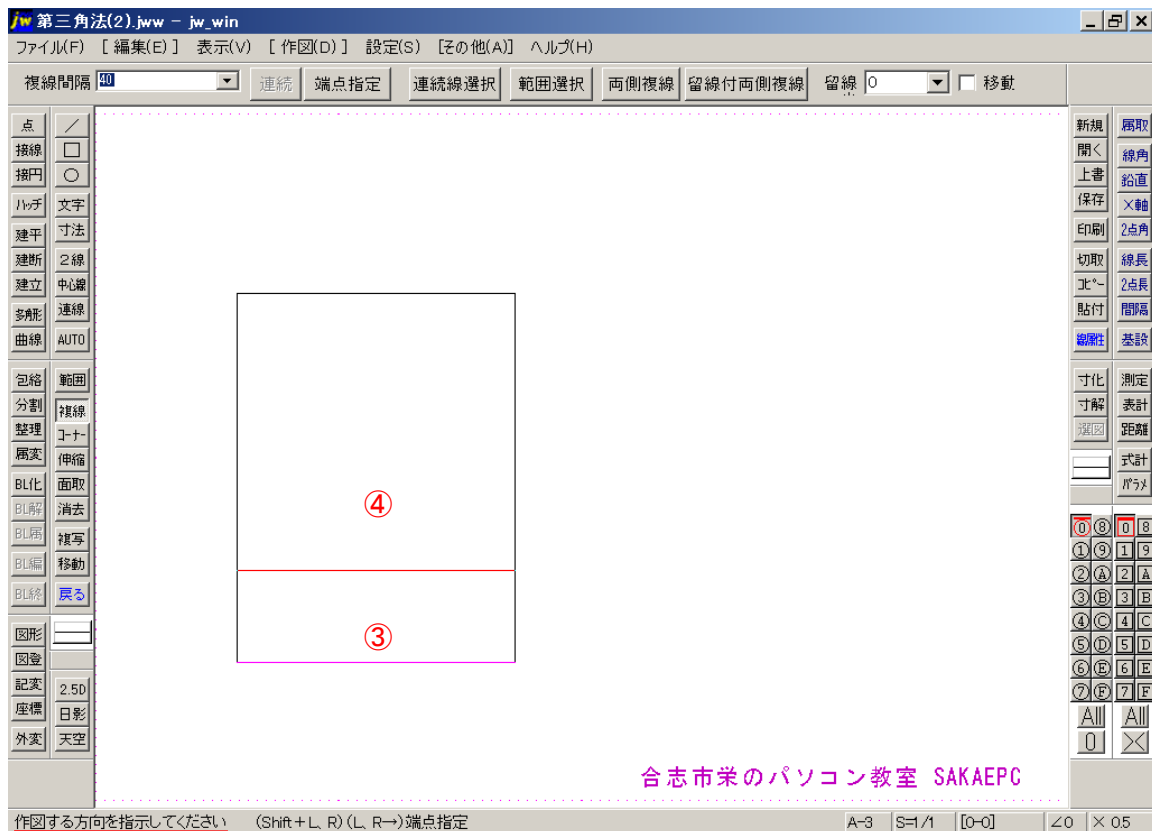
jw 第三角法(2).jww - jw_win

ファイル(F) [ 編集(E) ] 表示(V) [ 作図(D) ] 設定(S) [その他(A)] ヘルプ(H)

複線間隔 40 連続 端点指定 連続線選択 範囲選択 両側複線 留線付両側複線 留線 0 移動

点 接線 接円 ハッチ 建平 建断 建立 多角形 曲線
／ □ ○ 文字 寸法 2線 中心線 連線 AUTO
包絡 分割 整理 属変 BL化 BL解 BL属 BL編 BL終
範囲 複線 コーナー 伸縮 面取 消去 複写 移動 戻る
図形 図登 記変 座標 外変
2.5D 日影 天空

新規 開く 上書 保存 印刷 切取 コピー 貼付 線属性
属取 線角 鉛直 X軸 2点角 線長 2点長 間隔 基設
寸化 寸解 選図
測定 表計 距離 式計 パラメ

⓪⑧ 0 8
①⑨ 1 9
②Ⓐ 2 A
③Ⓑ 3 B
④Ⓒ 4 C
⑤Ⓓ 5 D
⑥Ⓔ 6 E
⑦Ⓕ 7 F
All All
0 ×

④

③

合志市栄のパソコン教室 SAKAEPC

作図する方向を指示してください (Shift＋L, R) (L, R→) 端点指定 A-3 S=1/1 [0-0] ∠0 × 0.5